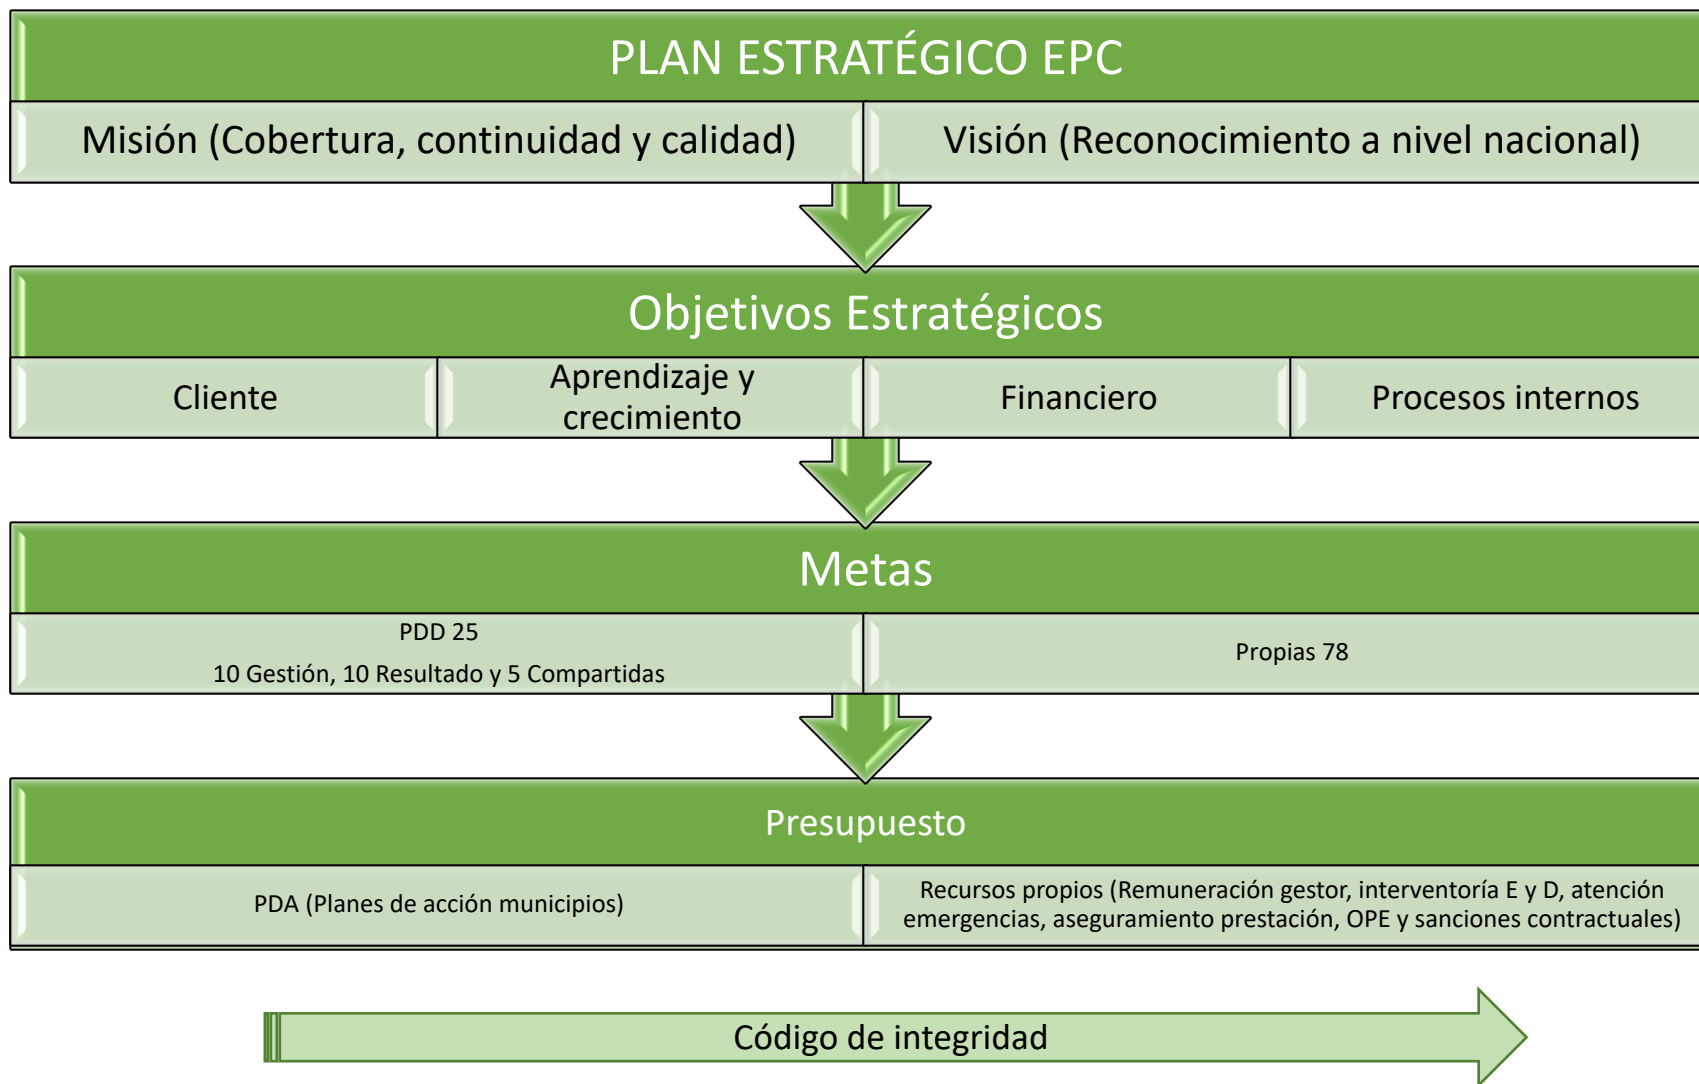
PLAN ESTRATÉGICO EPC

Misión (Cobertura, continuidad y calidad)

Visión (Reconocimiento a nivel nacional)

Objetivos Estratégicos

Cliente

Aprendizaje y crecimiento

Financiero

Procesos internos

Metas

PDD 25

10 Gestión, 10 Resultado y 5 Compartidas

Propias 78

Presupuesto

PDA (Planes de acción municipios)

Recursos propios (Remuneración gestor, interventoría E y D, atención emergencias, aseguramiento prestación, OPE y sanciones contractuales)

Código de integridad